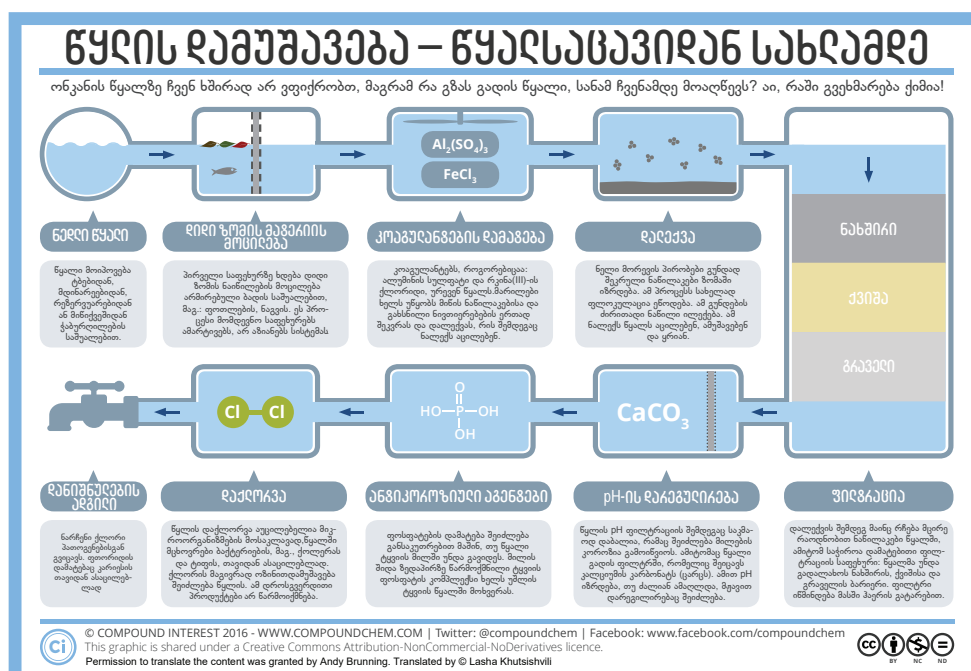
წყლის დამუშავება – წყალსაცავიდან სახლამდე

ონკანის წყალზე ჩვენ ხშირად არ ვფიქრობთ, მაგრამ რა გზას გადის წყალი, სანამ ჩვენამდე მოაღწევს? აი, რაში გვეხმარება ქიმია!

$Al_2(SO_4)_3$

$FeCl_3$

ნახშირი

ქვიშა

ხრეში

ნედლი წყალი

წყალი მოიპოვება ტბებიდან, მდინარეებიდან, რეზერვუარებიდან ან მიწისქვეშა წყალშემცველი ფენებიდან.

დიდი ზომის მაგრეიის მოცილება

პირველი საფეხურზე ხდება დიდი ზომის ნაწილაკების მოცილება არმირებული ბადის საშუალებით, მაგ.: ფოთლების, ნაგვის. ეს პროცესი მიმდინარე საფეხურებს აზარტიდან, არ აზიანებს სისტემას

კოაგულანტების დამატება

კოაგულანტები, როგორებიცაა: ალუმინის სულფატი და რკინა(III)-ის ქლორიდი, ურევენ წყალს.მარილები ხელს უწყობს მცირე ნაწილაკებისა და გახსნილი ნივთიერებების ერთად შეკვრას და ფლოკებს, რის შემდეგაც ნალექს ალექნენ.

დალექვა

ნელი მორევის პროცესში გუნდად შეკრული ნაწილაკები ზომაში იზრდება. ამ პროცესს სახელად ფლოკულაცია ეწოდება. ამ გუნდების ძირითადი ნაწილი ილექება. ამ ნალექს წყალს ალექავენ, ამუშავებენ და ყრიან.

ფილტრაცია

დალექვის შემდეგ მაინც რჩება მცირე რაოდენობით ნაწილაკები წყალში, ამიტომ საჭიროა დამატებითი ფილტრაციის საფეხური: წყალი უნდა გაიაროს ნახშირის, ქვიშისა და ხრეშის ფენებში. ფილტრი იწმინდება მასში ჰაერის გატარებით.

Cl — Cl

HO—P—OH (O, OH)

$CaCO_3$

დანიშნულების ადგილი

ნარჩენი ქლორი ჰაიდროგენს აკავშირებს ხდის წყალსადენის, წყალმომარაგების სისტემის, თავიდან ასაცილებლად

დაქლორვა

წყალი დაქლორვა აუცილებელია მავნე ორგანიზმების მოსაკლავად,წყალში მცხოვრები ბაქტერიების, მაგ.: ქოლერას და ტიფის, თავიდან ასაცილებლად. ქლორის მაღალი ოდენობის ან ჭარბი ოდენობის შემთხვევაში, ამ ქლორს ვკონდავს არჩენებზე არ ნარჩოდენება.

ანტიკოროზიული აგენტები

ფოსფატების დამატება შეიძლება განსაკუთრებით მაშინ, თუ წყალი ტყვიის მილში უნდა გაიაროს. მილის შიდა ზედაპირზე წარმოქმნილი ტყვიის ფოსფატის კომპლექსი ხელს უშლის ტყვიის წყალში მოხვედრას.

pH-ის დარეგულირება

წყლის pH ფილტრაციის შემდეგაც საკმაოდ დაბალია, რამაც შეიძლება მილების კოროზია გამოიწვიოს. ამიტომაც წყალი გაივლის ფილტრს, რომელიც შეიცავს კალციუმის კარბონატს (ცარცს). ამით pH იზრდება, თუ ძალიან ამაღლდა, შეიძლება დარეგულირდეს შემდეგ.

© COMPOUND INTEREST 2016 - WWW.COMPOUNDCHEM.COM | Twitter: @compoundchem | Facebook: www.facebook.com/compoundchem
This graphic is shared under a Creative Commons Attribution-NonCommercial-NoDerivatives licence.
Permission to translate the content was granted by Andy Brunning. Translated by © Lasha Khutsishvili

BY NC ND